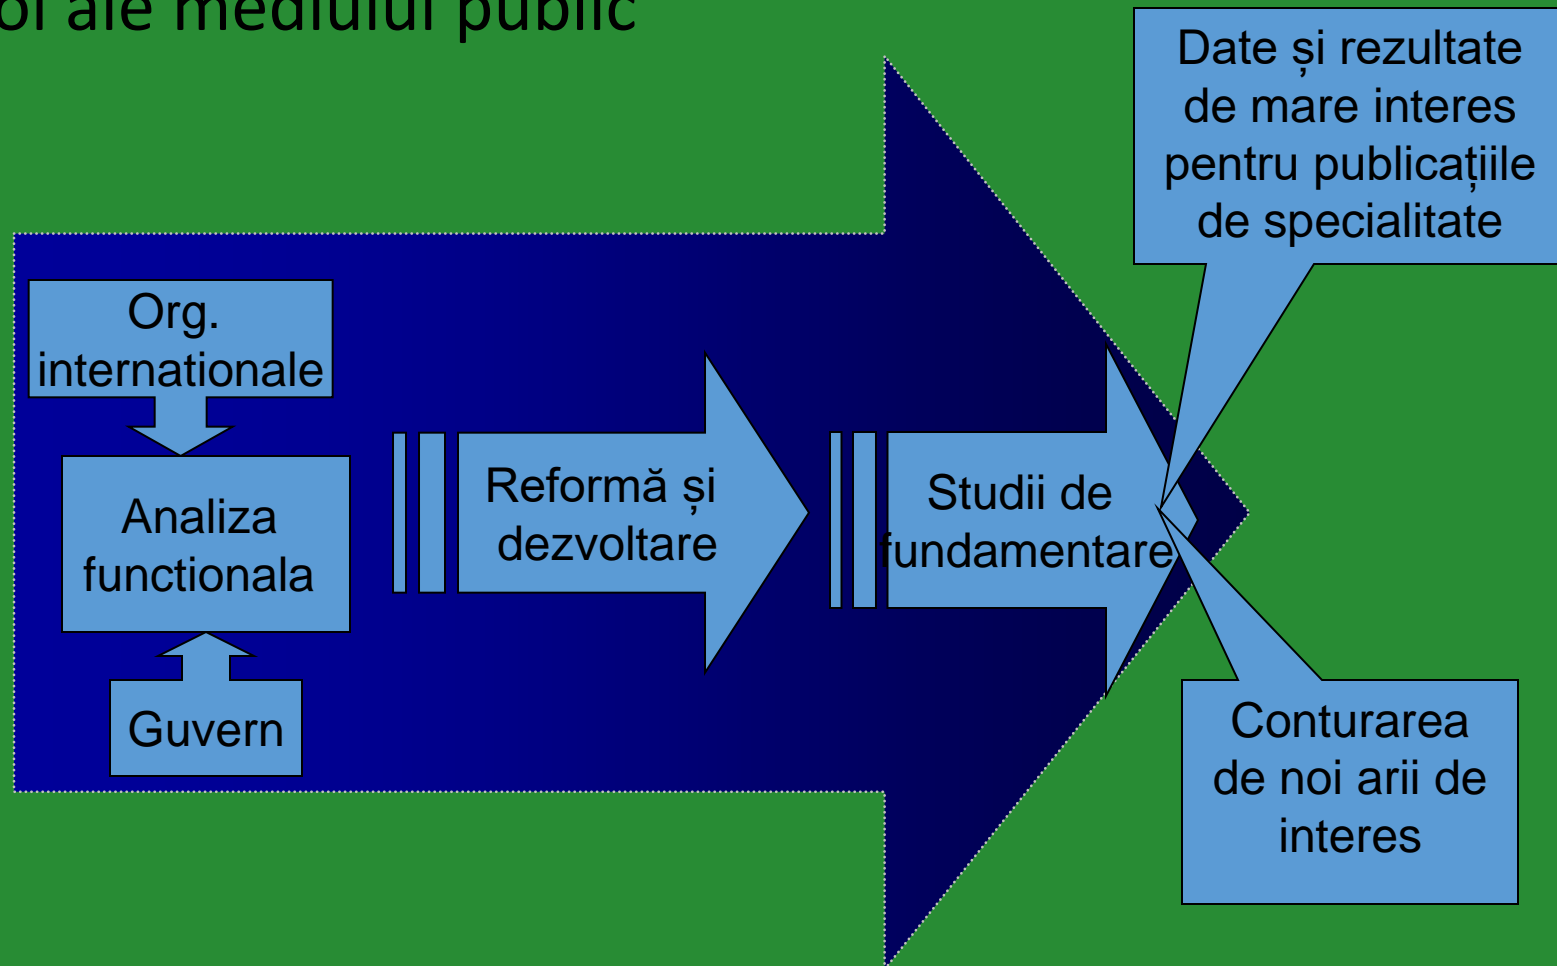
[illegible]oi ale mediului public

Date și rezultate de mare interes pentru publicațiile de specialitate

Org. internationale

Analiza functionala

Guvern

Reformă și dezvoltare

Studii de fundamentare

Conturarea de noi arii de interes